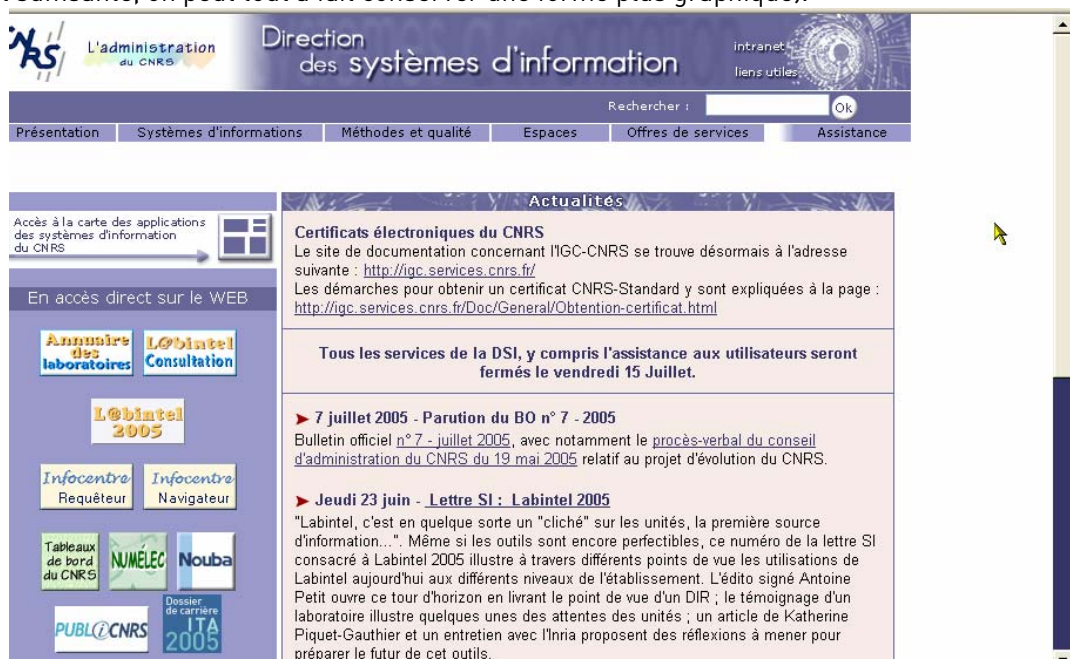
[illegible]

CNRS L'administration du CNRS

Direction des systèmes d'information

intranet
liens utiles

Rechercher : Ok

Présentation | Systèmes d'informations | Méthodes et qualité | Espaces | Offres de services | Assistance

Accès à la carte des applications des systèmes d'information du CNRS

En accès direct sur le WEB

Annuaire des laboratoires
L@bintel Consultation
L@bintel 2005
Infocentre Requêteur
Infocentre Navigateur
Tableaux de bord du CNRS
NUMÉLEC
Nouba
PUBL@CNRS
Dossier de carrière ITA 2005

Actualités

Certificats électroniques du CNRS
Le site de documentation concernant l'IGC-CNRS se trouve désormais à l'adresse suivante : http://igc.services.cnrs.fr/
Les démarches pour obtenir un certificat CNRS-Standard y sont expliquées à la page : http://igc.services.cnrs.fr/Doc/General/Obtention-certificat.html

Tous les services de la DSI, y compris l'assistance aux utilisateurs seront fermés le vendredi 15 Juillet.

7 juillet 2005 - Parution du BO n° 7 - 2005
Bulletin officiel n° 7 - juillet 2005, avec notamment le procès-verbal du conseil d'administration du CNRS du 19 mai 2005 relatif au projet d'évolution du CNRS.

Jeudi 23 juin - Lettre SI : Labintel 2005
"Labintel, c'est en quelque sorte un "cliché" sur les unités, la première source d'information...". Même si les outils sont encore perfectibles, ce numéro de la lettre SI consacré à Labintel 2005 illustre à travers différents points de vue les utilisations de Labintel aujourd'hui aux différents niveaux de l'établissement. L'édito signé Antoine Petit ouvre ce tour d'horizon en livrant le point de vue d'un DIR ; le témoignage d'un laboratoire illustre quelques unes des attentes des unités ; un article de Katherine Piquet-Gauthier et un entretien avec l'Inria proposent des réflexions à mener pour préparer le futur de cet outils.